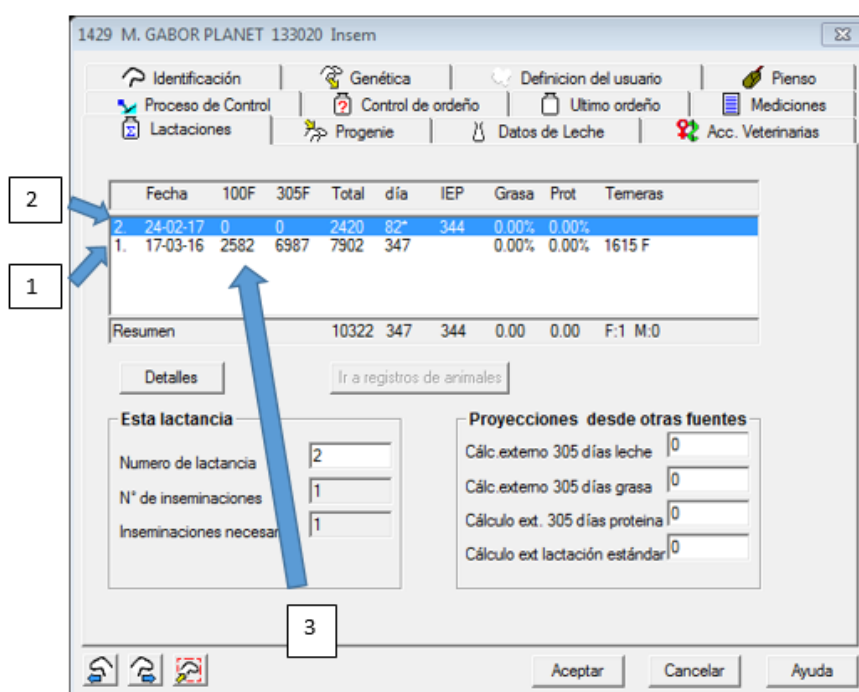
1429 M. GABOR PLANET 133020 Insem

Identificación | Genética | Definicion del usuario | Pienso
Proceso de Control | Control de ordeño | Ultimo ordeño | Mediciones
Lactaciones | Progenie | Datos de Leche | Acc. Veterinarias

2

1

| | Fecha | 100F | 305F | Total | día | IEP | Grasa | Prot | Temeras |
|---|---|---|---|---|---|---|---|---|---|
| 2. | 24-02-17 | 0 | 0 | 2420 | 82* | 344 | 0.00% | 0.00% | |
| 1. | 17-03-16 | 2582 | 6987 | 7902 | 347 | | 0.00% | 0.00% | 1615 F |
| Resumen | | | | 10322 | 347 | 344 | 0.00 | 0.00 | F:1 M:0 |

Detalles

Ir a registros de animales

Esta lactancia
Numero de lactancia 2
N° de inseminaciones 1
Inseminaciones necesar 1

Proyecciones desde otras fuentes
Cálc.externo 305 días leche 0
Cálc.externo 305 días grasa 0
Cálculo ext. 305 días proteina 0
Cálculo ext lactación estándar 0

3

Aceptar
Cancelar
Ayuda